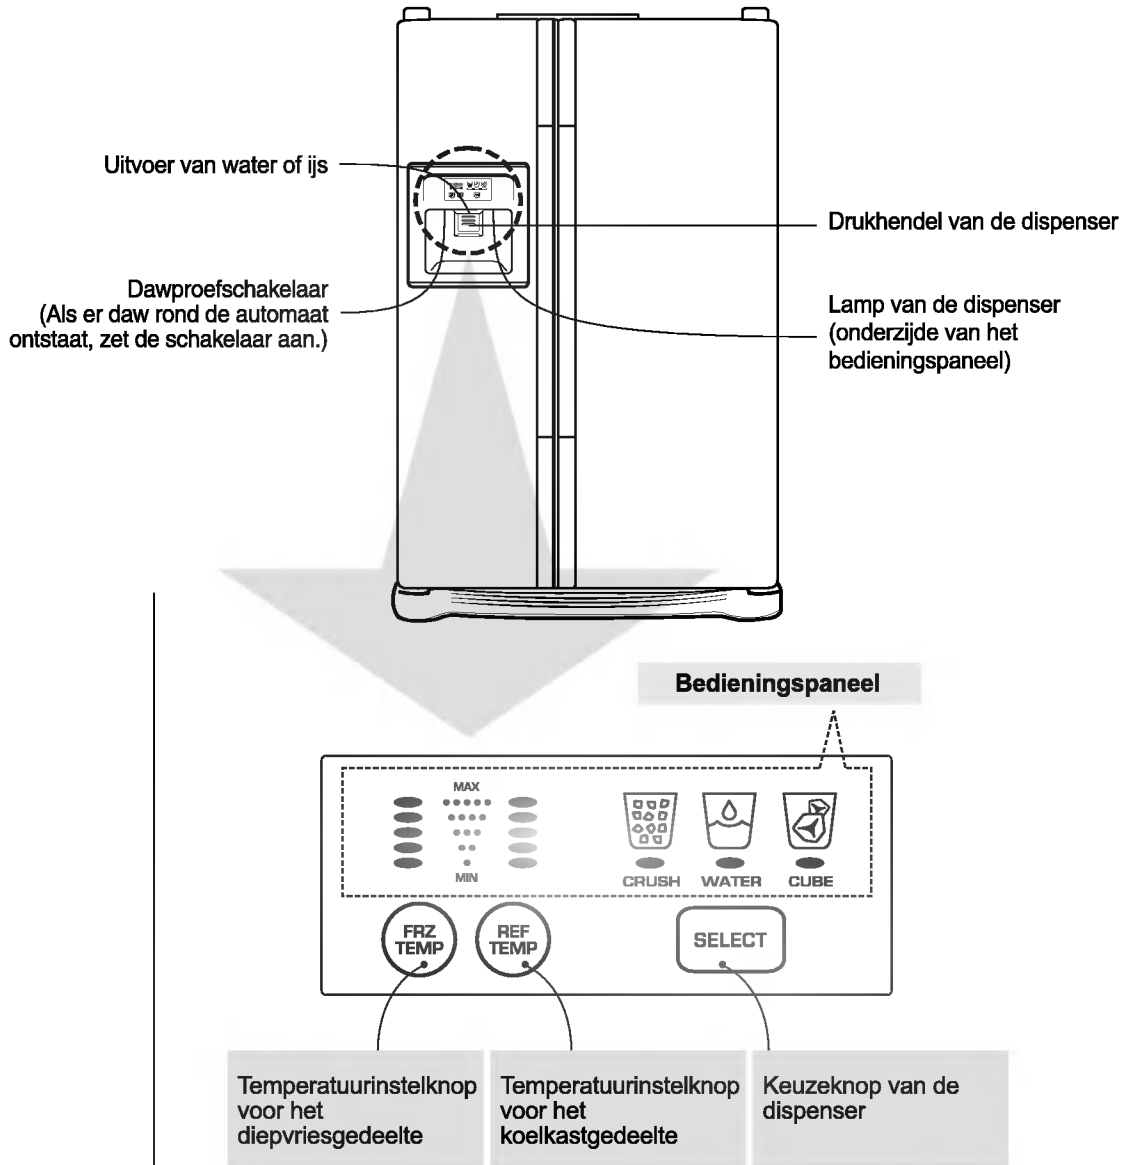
Uitvoer van water of ijs

Drukhendel van de dispenser

Dawproefschakelaar (Als er daw rond de automaat ontstaat, zet de schakelaar aan.)

Lamp van de dispenser (onderzijde van het bedieningspaneel)

Bedieningspaneel

MAX

MIN

CRUSH

WATER

CUBE

FRZ TEMP

REF TEMP

SELECT

Temperatuurinstelknop voor het diepvriesgedeelte

Temperatuurinstelknop voor het koelkastgedeelte

Keuzeknop van de dispenser